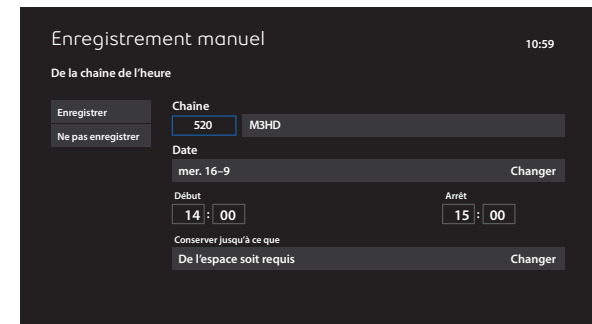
Enregistrement manuel

10:59

De la chaîne de l'heure

Enregistrer

Ne pas enregistrer

Chaîne

520 M3HD

Date

mer. 16-9 Changer

Début

14 : 00

Arrêt

15 : 00

Conserver jusqu'à ce que

De l'espace soit requis Changer